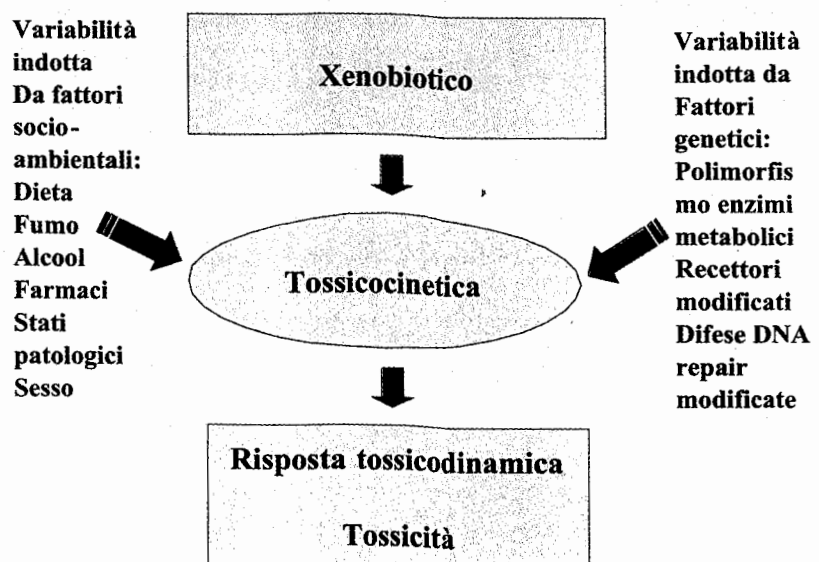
Variabilità indotta Da fattori socio-ambientali: Dieta Fumo Alcool Farmaci Stati patologici Sesso

Xenobiotico

Variabilità indotta da Fattori genetici: Polimorfismo enzimi metabolici Recettori modificati Difese DNA repair modificate

Tossicocinetica

Risposta tossicodinamica

Tossicità